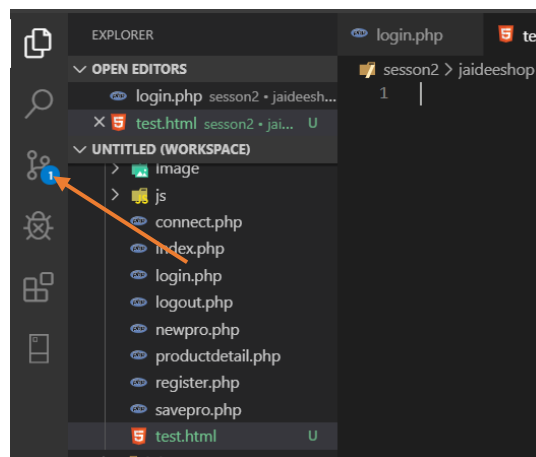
EXPLORER

login.php

te

OPEN EDITORS

login.php sesson2 • jaideesh...

× test.html sesson2 • jai... U

UNTITLED (WORKSPACE)

image

js

connect.php

index.php

login.php

logout.php

newpro.php

productdetail.php

register.php

savepro.php

test.html U

1

sesson2 > jaideeshop

1